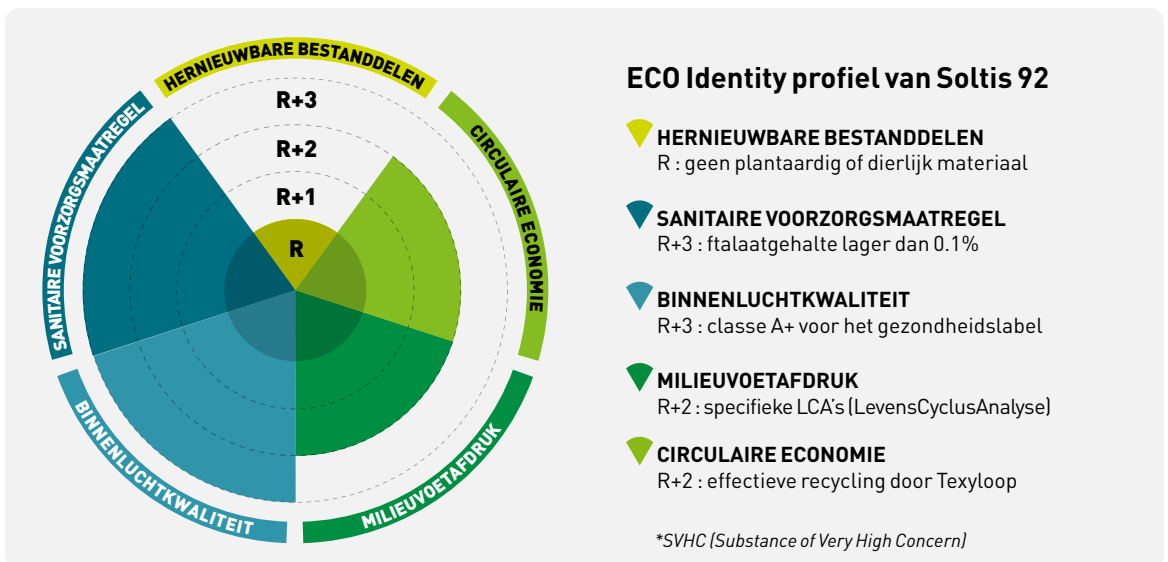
HERNIEUWBARE BESTANDDELEN

CIRCULAIRE ECONOMIE

SANITAIRE VOORZORGSMAATREGEL

BINNENLUCHTKWALITEIT

MILIEUVOETAFDRUK

R+3

R+2

R+1

R

ECO Identity profiel van Soltis 92

HERNIEUWBARE BESTANDDELEN
R : geen plantaardig of dierlijk materiaal

SANITAIRE VOORZORGSMAATREGEL
R+3 : ftalaatgehalte lager dan 0.1%

BINNENLUCHTKWALITEIT
R+3 : classe A+ voor het gezondheidslabel

MILIEUVOETAFDRUK
R+2 : specifieke LCA's (LevensCyclusAnalyse)

CIRCULAIRE ECONOMIE
R+2 : effectieve recycling door Texyloop

*SVHC (Substance of Very High Concern)